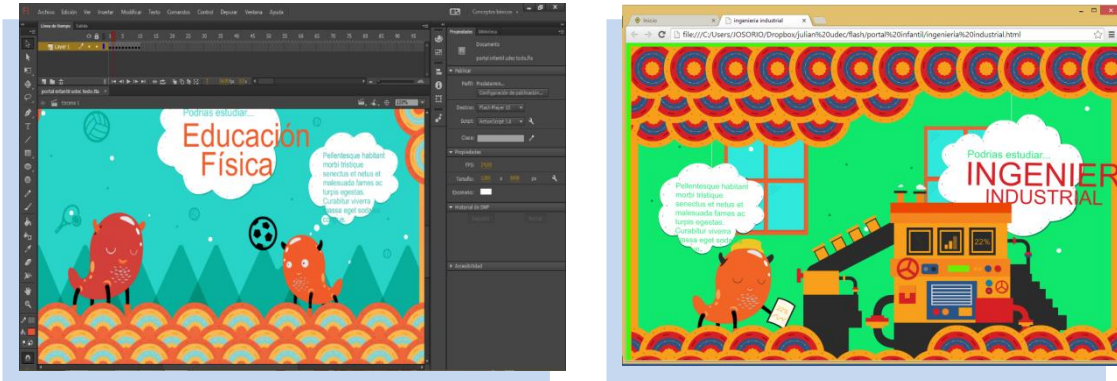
Archivo Edición Ver Insertar Modificar Texto Comandos Control Depurar Ventana Ayuda

Conceptos básicos

Línea de tiempo Salida

Capa 1

portal infantil udec todo.fla

Escena 1

Podrías estudiar...

Educación Física

Pellentesque habitant morbi tristique senectus et netus et malesuada fames ac turpis egestas. Curabitur viverra massa eget soda

Propiedades Biblioteca

Documento

portal infantil udec todo.fla

Publicar

Perfil: Predetermi...

Configuración de publicación...

Destino: Flash Player 15

Script: ActionScript 3.0

Clase:

Propiedades

FPS: 24,00

Tamaño: 1280 x 800 px

Escenario:

Historial de SWF

Accesibilidad

Inicio

Ingenieria industrial

file:///C:/Users/JOSORIO/Dropbox/julian%20udec/flash/portal%20infantil/ingenieria%20industrial.html

Podrías estudiar...

INGENIER

INDUSTRIAL

Pellentesque habitant morbi tristique senectus et netus et malesuada fames ac turpis egestas. Curabitur viverra massa eget soda

22%